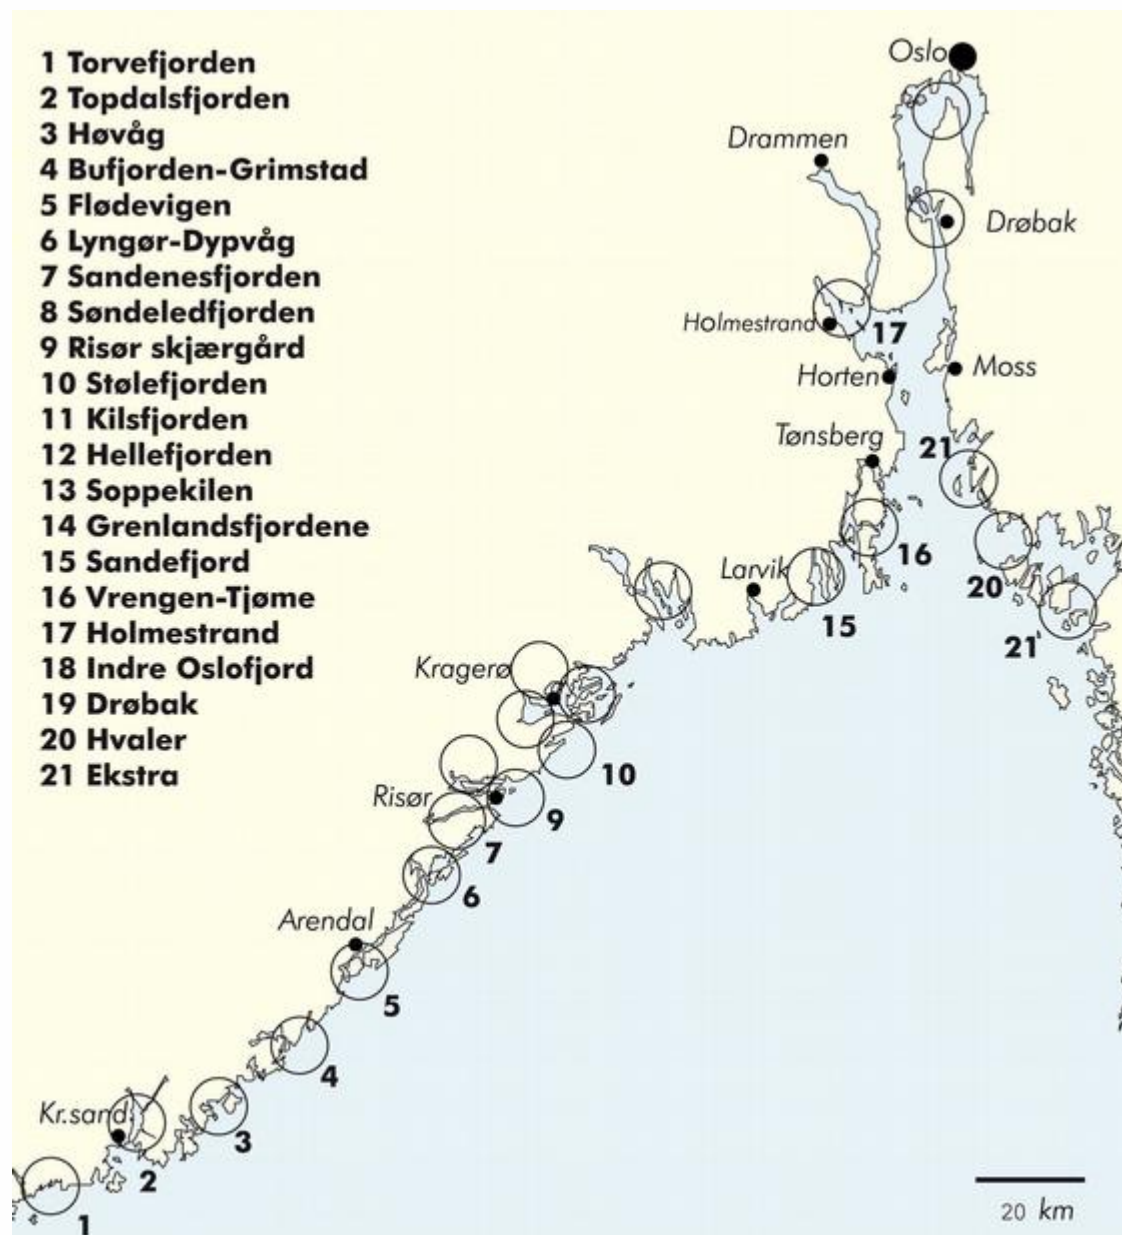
1 Torvefjorden
2 Topdalsfjorden
3 Høvåg
4 Bufjorden-Grimstad
5 Flødevigen
6 Lyngør-Dypvåg
7 Sandenesfjorden
8 Søndeledfjorden
9 Risør skjærgård
10 Stølefjorden
11 Kilsfjorden
12 Hellefjorden
13 Soppekilen
14 Grenlandsfjordene
15 Sandefjord
16 Vrengen-Tjøme
17 Holmestrand
18 Indre Oslofjord
19 Drøbak
20 Hvaler
21 Ekstra

Oslo
Drammen
Drøbak
Holmestrand
17
Horten
Moss
Tønsberg
21
16
20
Larvik
15
21
Kragerø
10
Risør
9
7
6
Arendal
5
4
Kr.sand
3
2
1
20 km